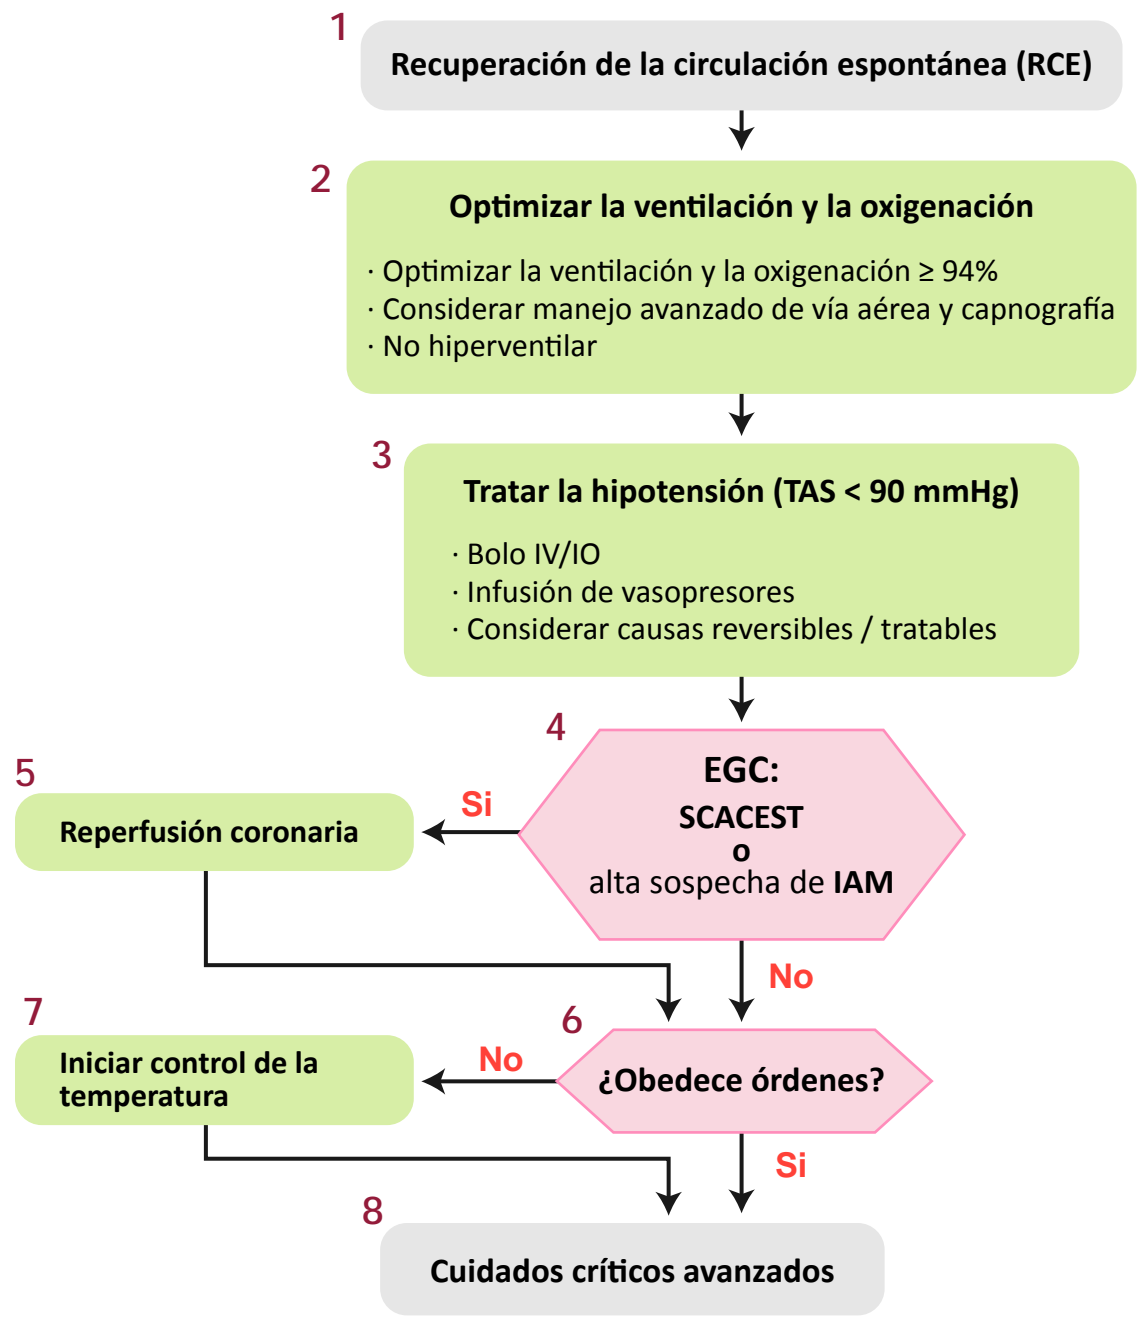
1
Recuperación de la circulación espontánea (RCE)

2
Optimizar la ventilación y la oxigenación

· Optimizar la ventilación y la oxigenación ≥ 94%
· Considerar manejo avanzado de vía aérea y capnografía
· No hiperventilar

3
Tratar la hipotensión (TAS < 90 mmHg)

· Bolo IV/IO
· Infusión de vasopresores
· Considerar causas reversibles / tratables

4
EGC:
SCACEST
o
alta sospecha de IAM

Si

5
Reperfusión coronaria

No

6
¿Obedece órdenes?

No

7
Iniciar control de la temperatura

Si

8
Cuidados críticos avanzados